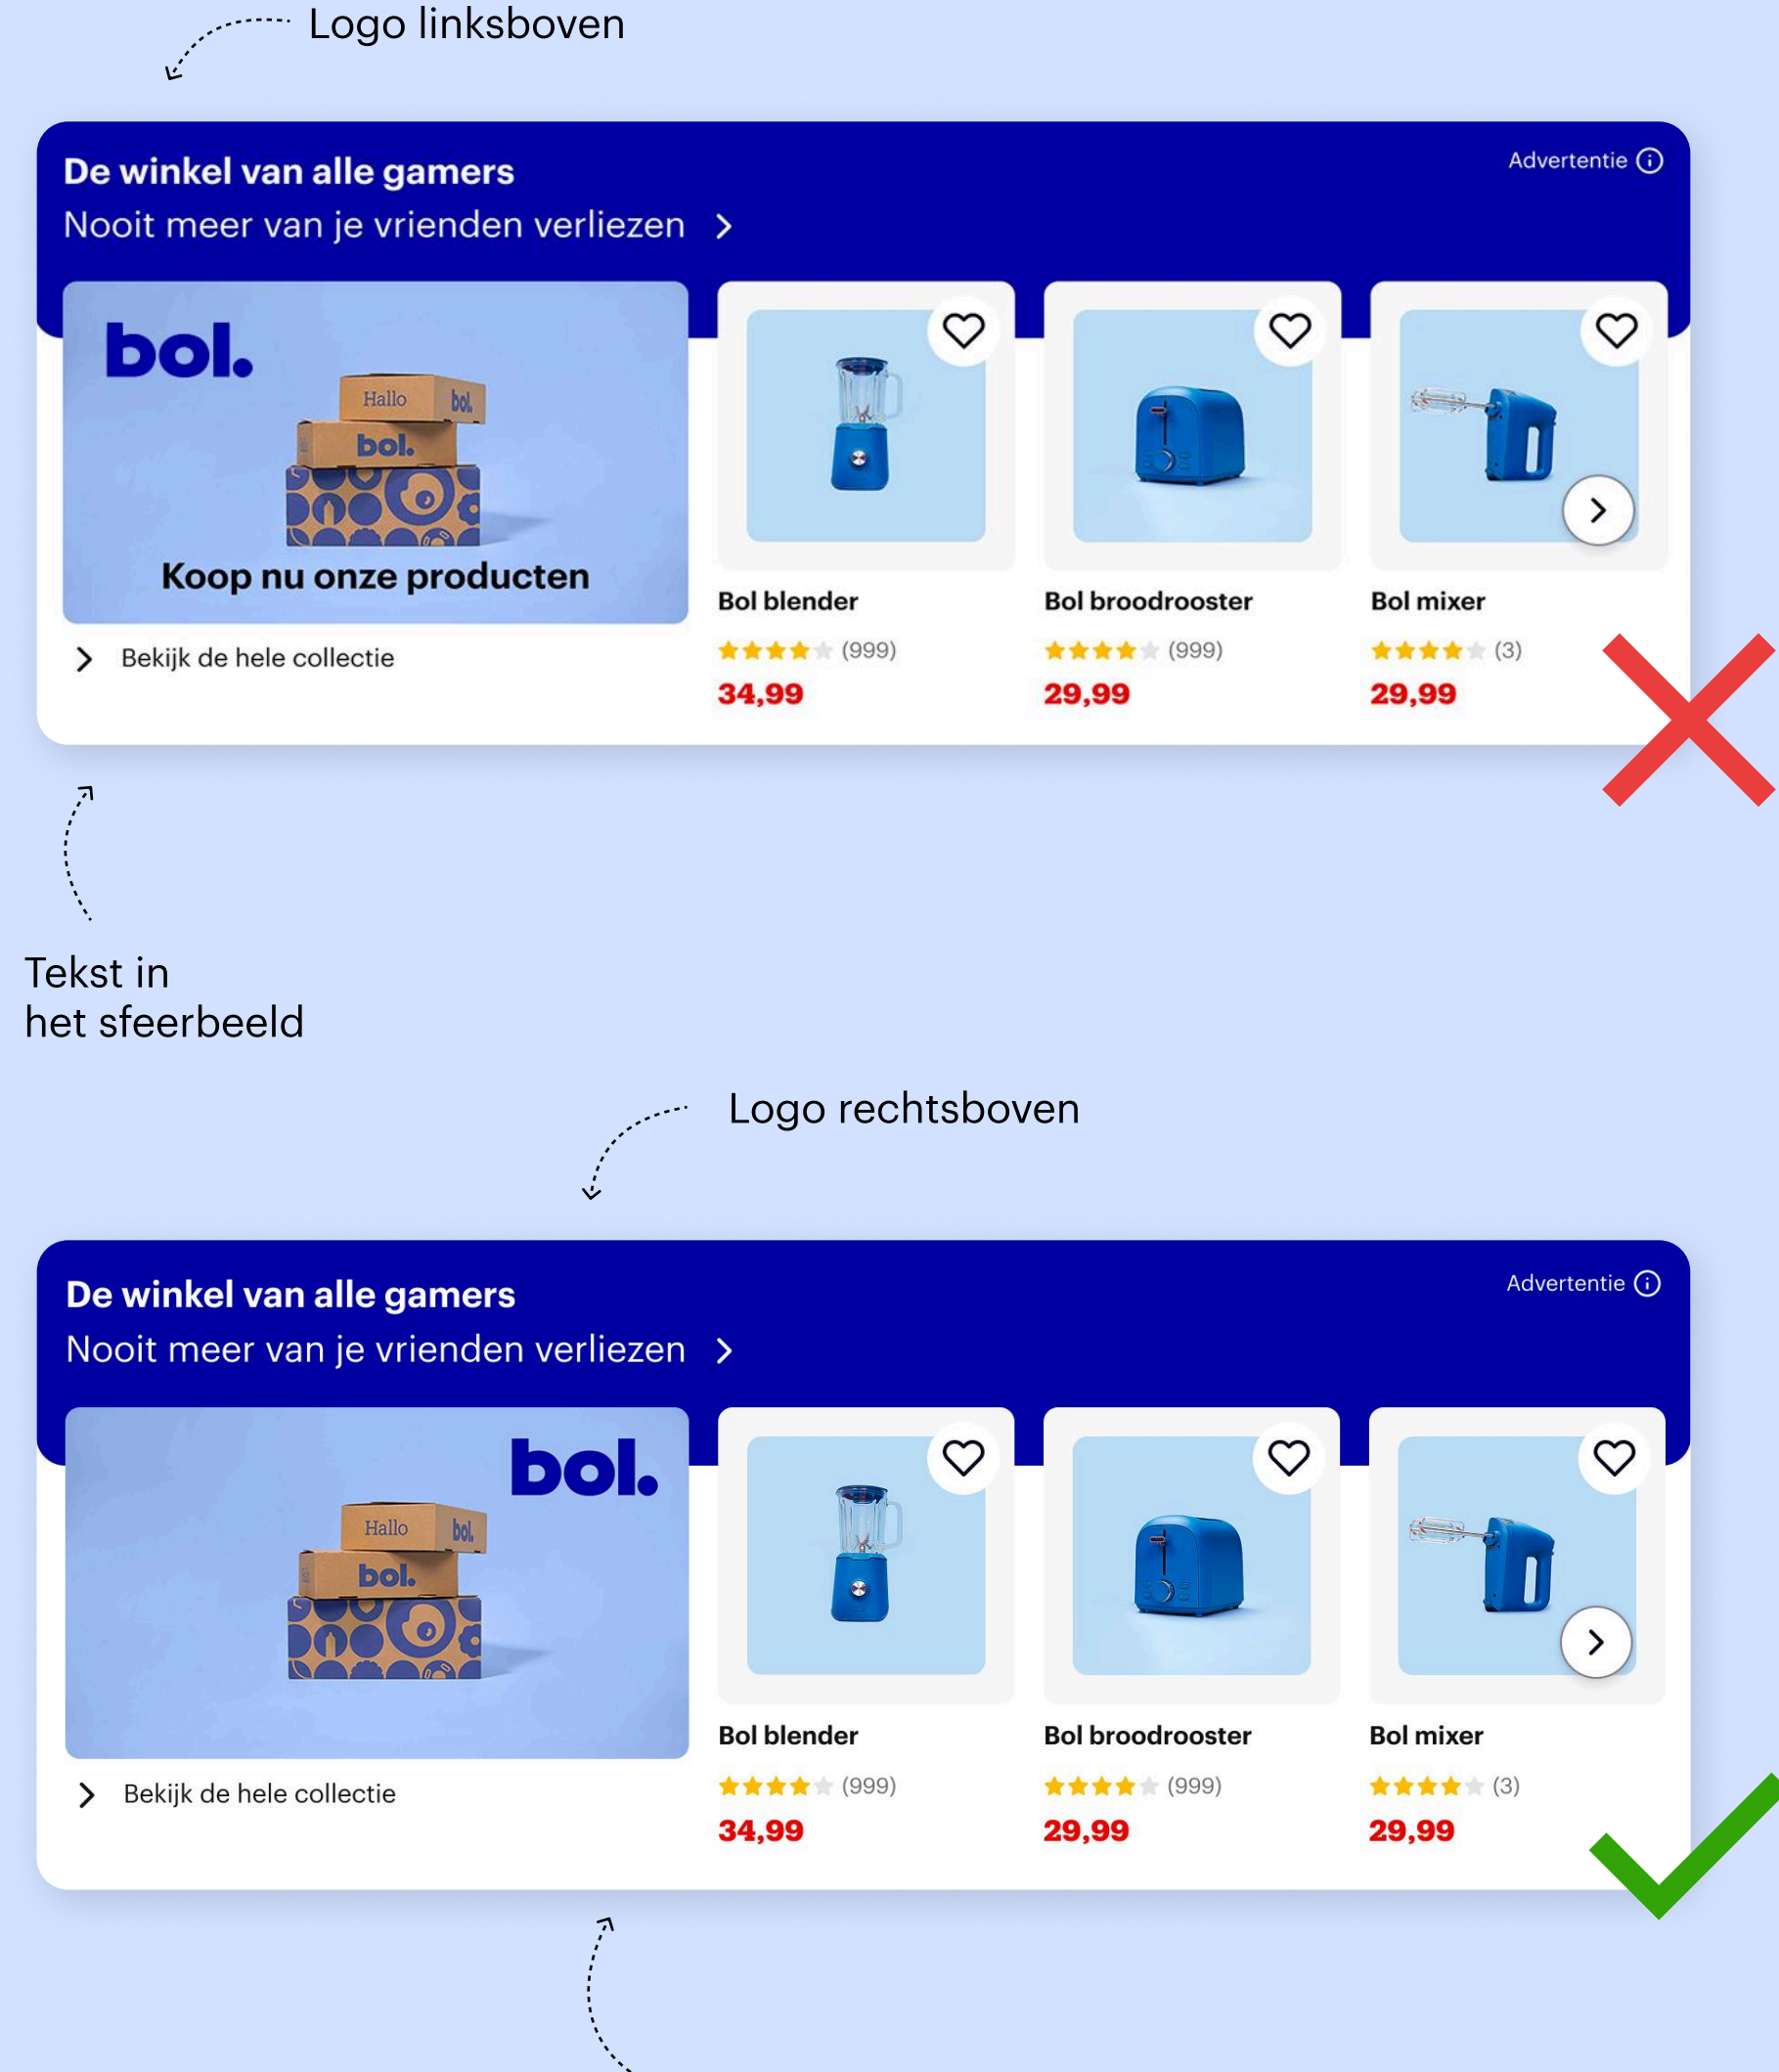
Logo linksboven

De winkel van alle gamers
Nooit meer van je vrienden verliezen

Advertentie

bol.
Hallo bol.
bol.
Koop nu onze producten

Bekijk de hele collectie

Bol blender
(999)
34,99

Bol broodrooster
(999)
29,99

Bol mixer
(3)
29,99

Tekst in
het sfeerbeeld

Logo rechtsboven

De winkel van alle gamers
Nooit meer van je vrienden verliezen

Advertentie

bol.
Hallo bol.
bol.

Bekijk de hele collectie

Bol blender
(999)
34,99

Bol broodrooster
(999)
29,99

Bol mixer
(3)
29,99